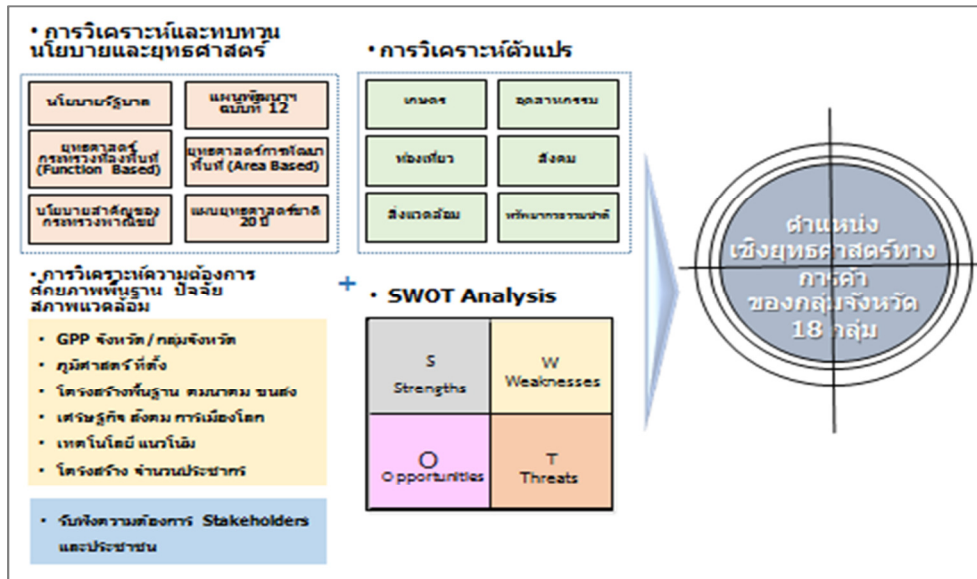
• การวิเคราะห์และทบทวนนโยบายและยุทธศาสตร์

นโยบายรัฐบาล

แผนพัฒนาฯ ฉบับที่ 12

ยุทธศาสตร์กระทรวงที่องค์กร (Function Based)

ยุทธศาสตร์การพัฒนาพื้นที่ (Area Based)

นโยบายสำคัญของกระทรวงพาณิชย์

แผนยุทธศาสตร์ชาติ 20 ปี

• การวิเคราะห์ตัวแปร

เกษตร

อุตสาหกรรม

ท่องเที่ยว

สังคม

สิ่งแวดล้อม

ทรัพยากรธรรมชาติ

• การวิเคราะห์ความต้องการ ศักยภาพพื้นฐาน ปัจจัยสภาพแวดล้อม

• GPP จังหวัด / กลุ่มจังหวัด
• ภูมิศาสตร์ ที่ตั้ง
• โครงสร้างพื้นฐาน คมนาคม ขนส่ง
• เศรษฐกิจ สังคม การเมืองโลก
• เทคโนโลยี แนวโน้ม
• โครงสร้าง จำนวนประชากร

• รับฟังความต้องการ Stakeholders และประชาชน

+

• SWOT Analysis

| S Strengths | W Weaknesses |
|---|---|
| O Opportunities | T Threats |

ตำแหน่งเชิงยุทธศาสตร์ทางการค้าของกลุ่มจังหวัด 18 กลุ่ม